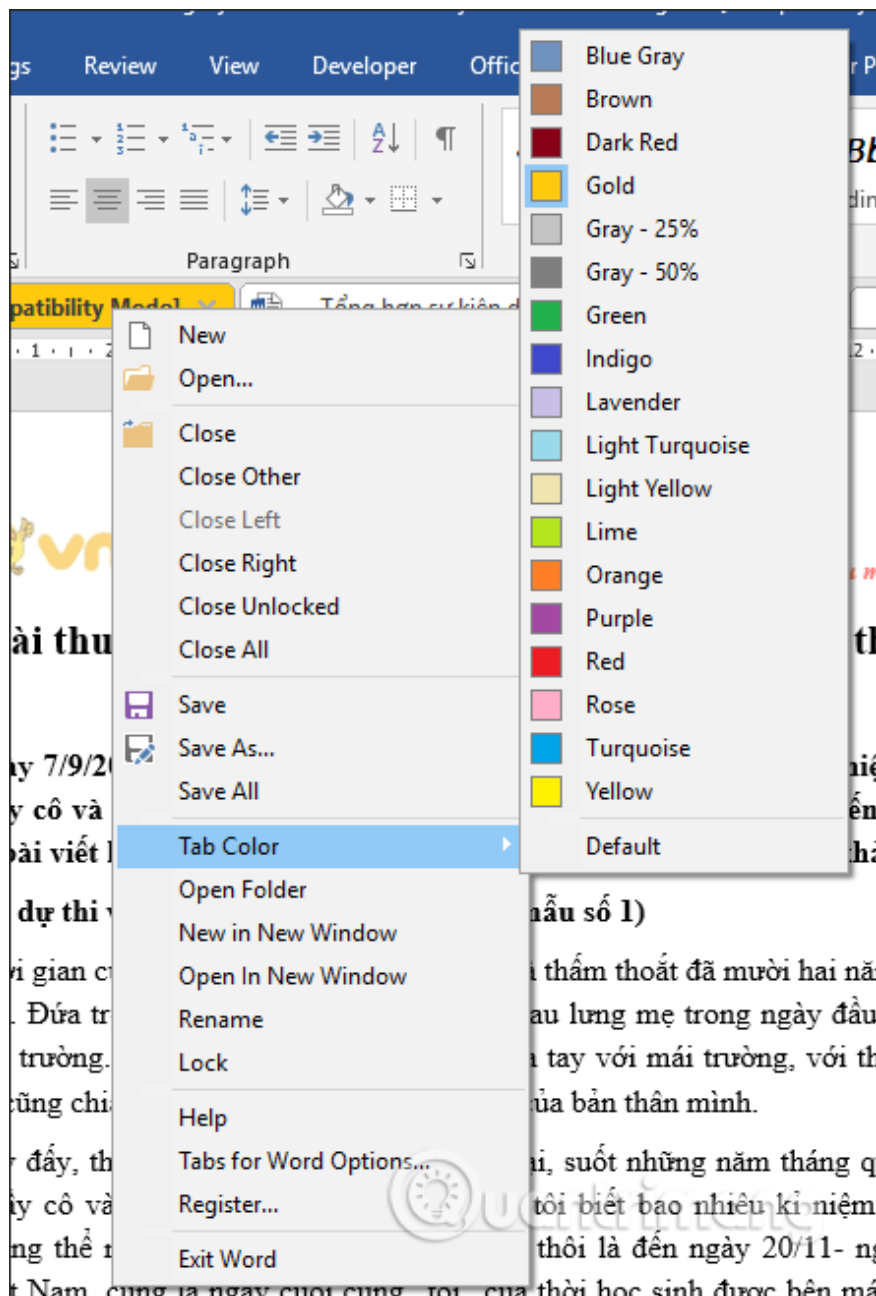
gs Review View Developer Offic r P

Paragraph

patibility Mode] × Tổng hợp sự kiện d

New
Open...
Close
Close Other
Close Left
Close Right
Close Unlocked
Close All
Save
Save As...
Save All
Tab Color
Open Folder
New in New Window
Open In New Window
Rename
Lock
Help
Tabs for Word Options...
Register...
Exit Word

Blue Gray
Brown
Dark Red
Gold
Gray - 25%
Gray - 50%
Green
Indigo
Lavender
Light Turquoise
Light Yellow
Lime
Orange
Purple
Red
Rose
Turquoise
Yellow
Default

ài thu th

ay 7/9/20 hiệ
y cô và ến
bài viết l thâ

dự thi v mẫu số 1)

ời gian cứ thấm thoắt đã mười hai năm
. Đứa tr sau lưng mẹ trong ngày đầu
trường. a tay với mái trường, với th
cũng chia của bản thân mình.

y đấy, th i, suốt những năm tháng q
ầy cô và tôi biết bao nhiêu kỉ niệm
ng thể n thôi là đến ngày 20/11- ng
t Nam, cũng là ngày cuối cùng tôi của thời học sinh được bên má

Quantrimang